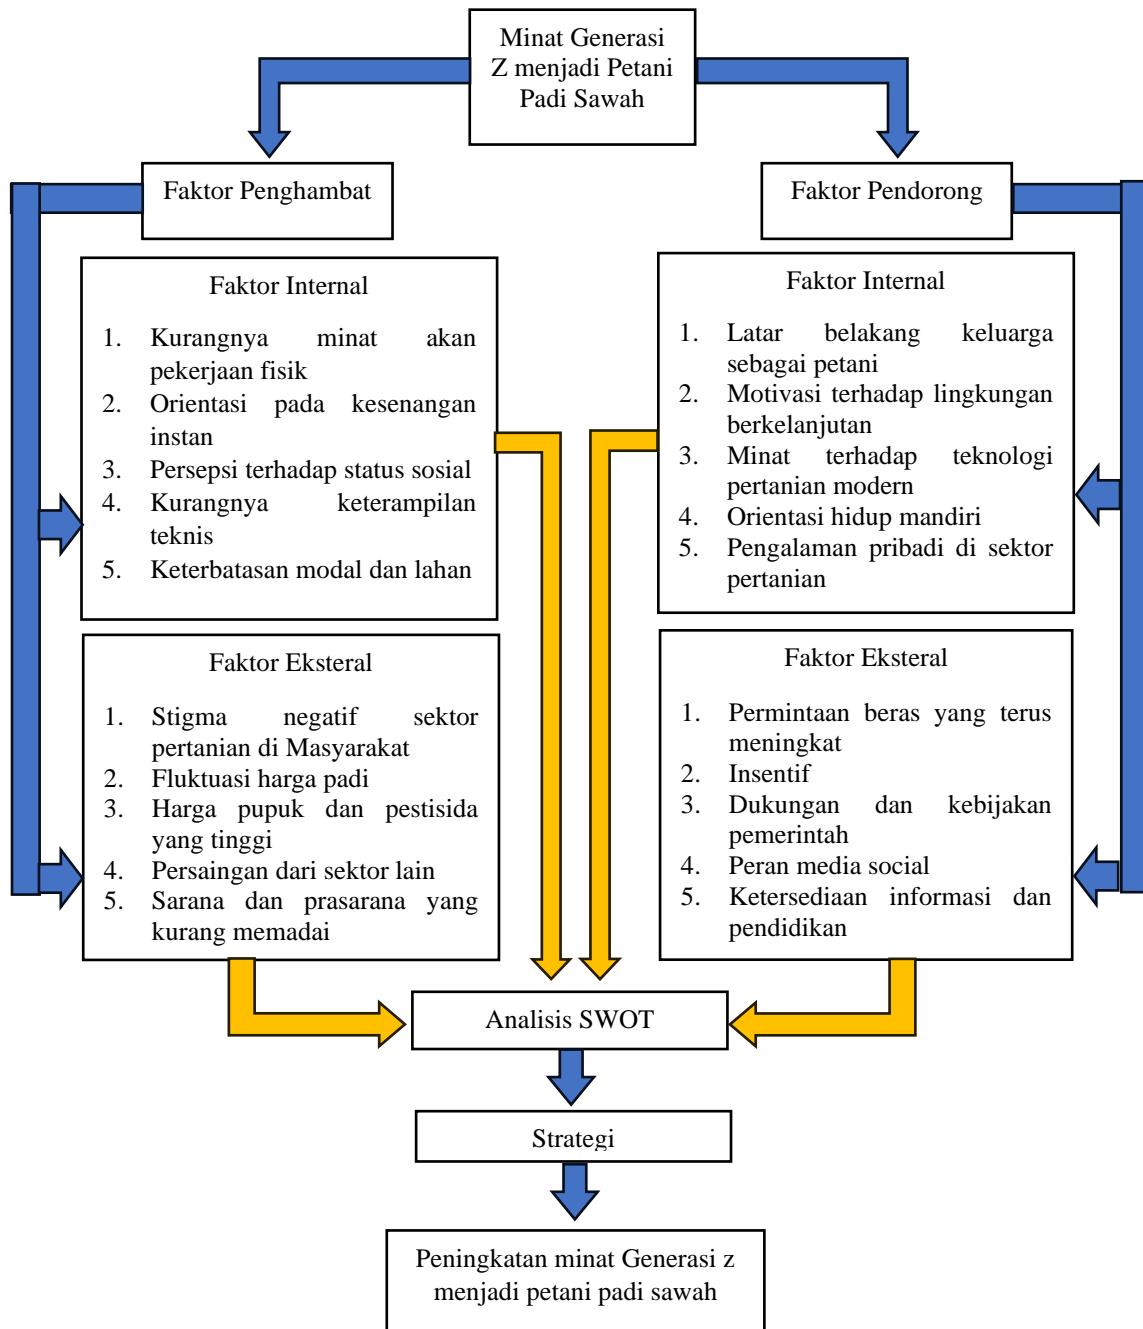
Minat Generasi Z menjadi Petani Padi Sawah

Faktor Penghambat

Faktor Pendorong

Faktor Internal

1. Kurangnya minat akan pekerjaan fisik
2. Orientasi pada kesenangan instan
3. Persepsi terhadap status sosial
4. Kurangnya keterampilan teknis
5. Keterbatasan modal dan lahan

Faktor Eksteral

1. Stigma negatif sektor pertanian di Masyarakat
2. Fluktuasi harga padi
3. Harga pupuk dan pestisida yang tinggi
4. Persaingan dari sektor lain
5. Sarana dan prasarana yang kurang memadai

Faktor Internal

1. Latar belakang keluarga sebagai petani
2. Motivasi terhadap lingkungan berkelanjutan
3. Minat terhadap teknologi pertanian modern
4. Orientasi hidup mandiri
5. Pengalaman pribadi di sektor pertanian

Faktor Eksteral

1. Permintaan beras yang terus meningkat
2. Insentif
3. Dukungan dan kebijakan pemerintah
4. Peran media social
5. Ketersediaan informasi dan pendidikan

Analisis SWOT

Strategi

Peningkatan minat Generasi z menjadi petani padi sawah